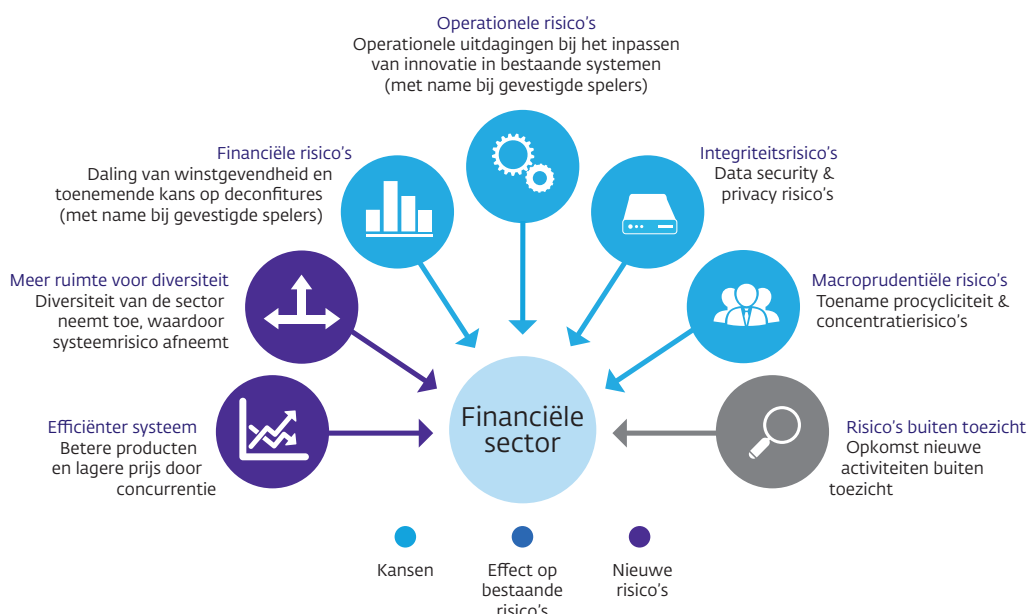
Operationele risico's
Operationele uitdagingen bij het inpassen van innovatie in bestaande systemen (met name bij gevestigde spelers)

Financiële risico's
Daling van winstgevendheid en toenemende kans op deconfitures (met name bij gevestigde spelers)

Integriteitsrisico's
Data security & privacy risico's

Meer ruimte voor diversiteit
Diversiteit van de sector neemt toe, waardoor systeemrisico afneemt

Macroprudentiële risico's
Toename procycliciteit & concentratierisico's

Efficiënter systeem
Betere producten en lagere prijs door concurrentie

Financiële sector

Risico's buiten toezicht
Opkomst nieuwe activiteiten buiten toezicht

Kansen

Effect op bestaande risico's

Nieuwe risico's